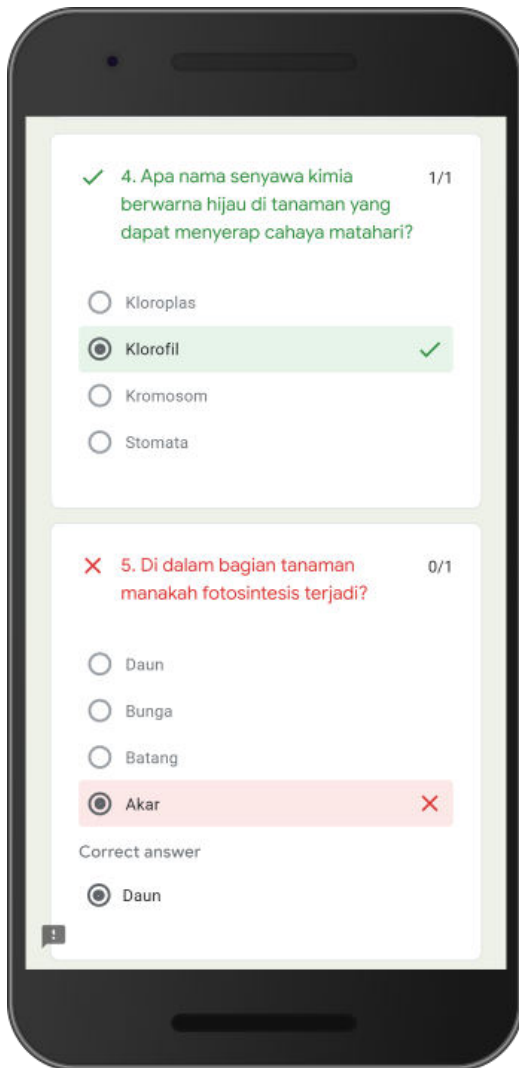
4. Apa nama senyawa kimia berwarna hijau di tanaman yang dapat menyerap cahaya matahari?

1/1

Kloroplas

Klorofil

Kromosom

Stomata

5. Di dalam bagian tanaman manakah fotosintesis terjadi?

0/1

Daun

Bunga

Batang

Akar

Correct answer

Daun